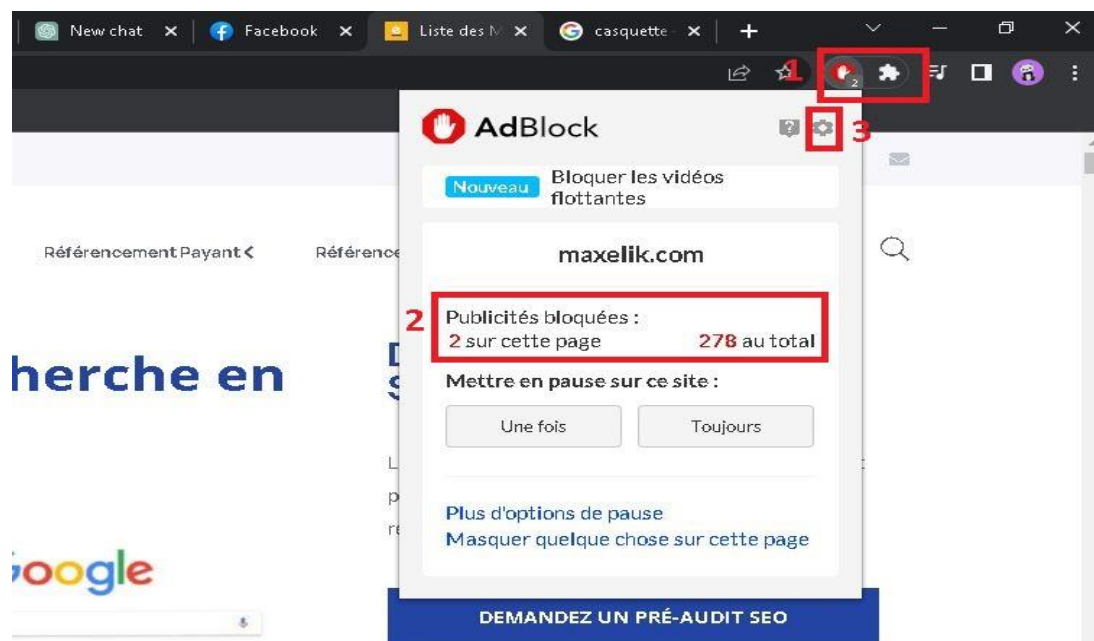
New chat ×
Facebook ×
Liste des M ×
casquette ×
+

1
2

AdBlock
3

Nouveau Bloquer les vidéos flottantes

Référencement Payant
Référence

maxelik.com

2
Publicités bloquées :
2 sur cette page 278 au total

herche en

Mettre en pause sur ce site :

Une fois
Toujours

Plus d'options de pause
Masquer quelque chose sur cette page

oogle

DEMANDEZ UN PRÉ-AUDIT SEO